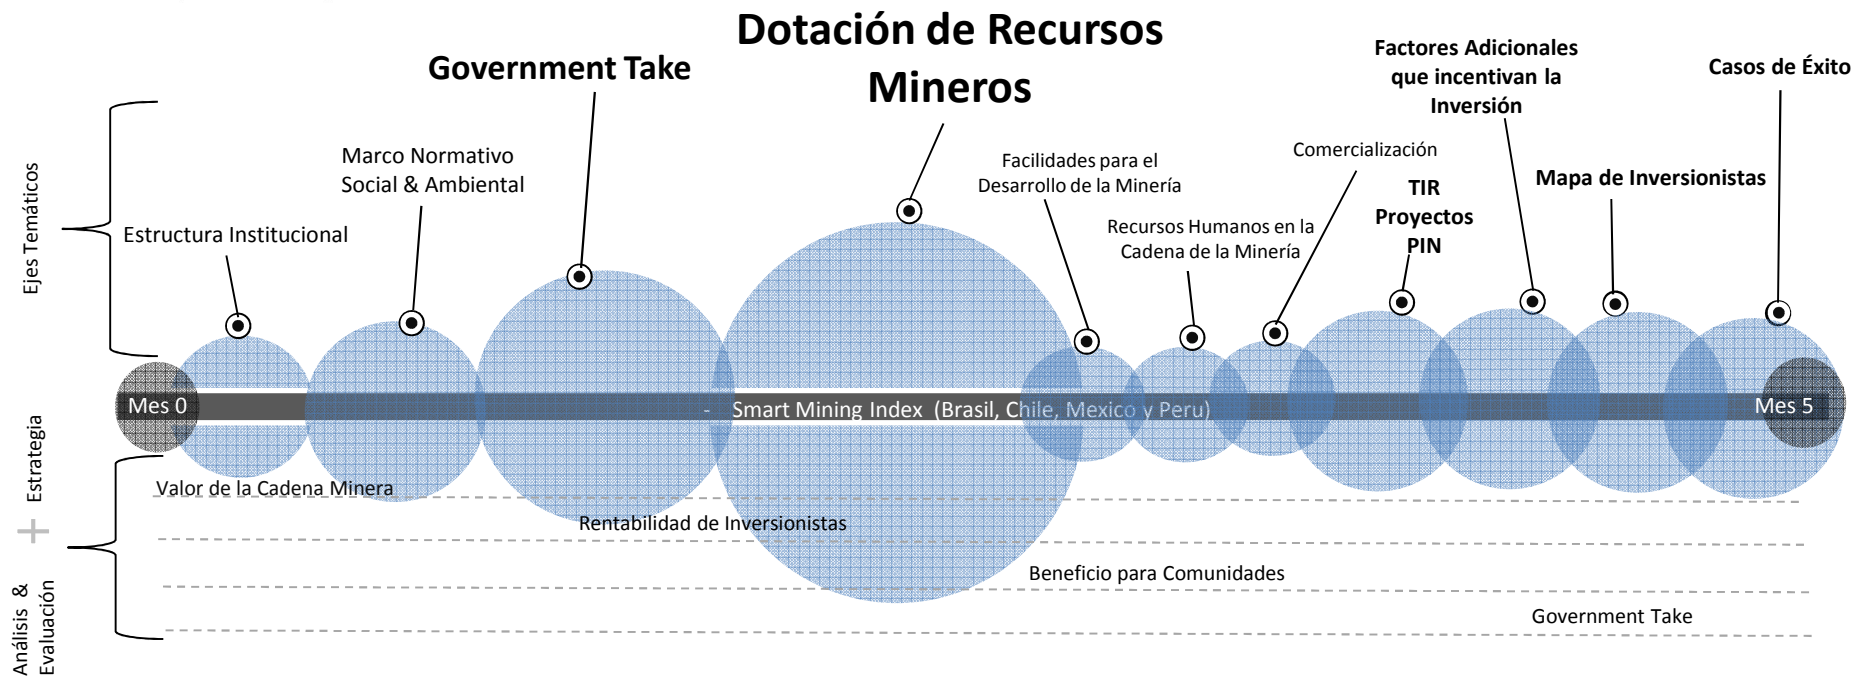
Dotación de Recursos Mineros

Government Take

Factores Adicionales que incentivan la Inversión

Casos de Éxito

Marco Normativo Social & Ambiental

Facilidades para el Desarrollo de la Minería

Comercialización

TIR Proyectos PIN

Mapa de Inversionistas

Ejes Temáticos

Estructura Institucional

Recursos Humanos en la Cadena de la Minería

Mes 0

- Smart Mining Index (Brasil, Chile, Mexico y Peru)

Mes 5

Estrategia

+

Valor de la Cadena Minera

Rentabilidad de Inversionistas

Beneficio para Comunidades

Government Take

Análisis & Evaluación